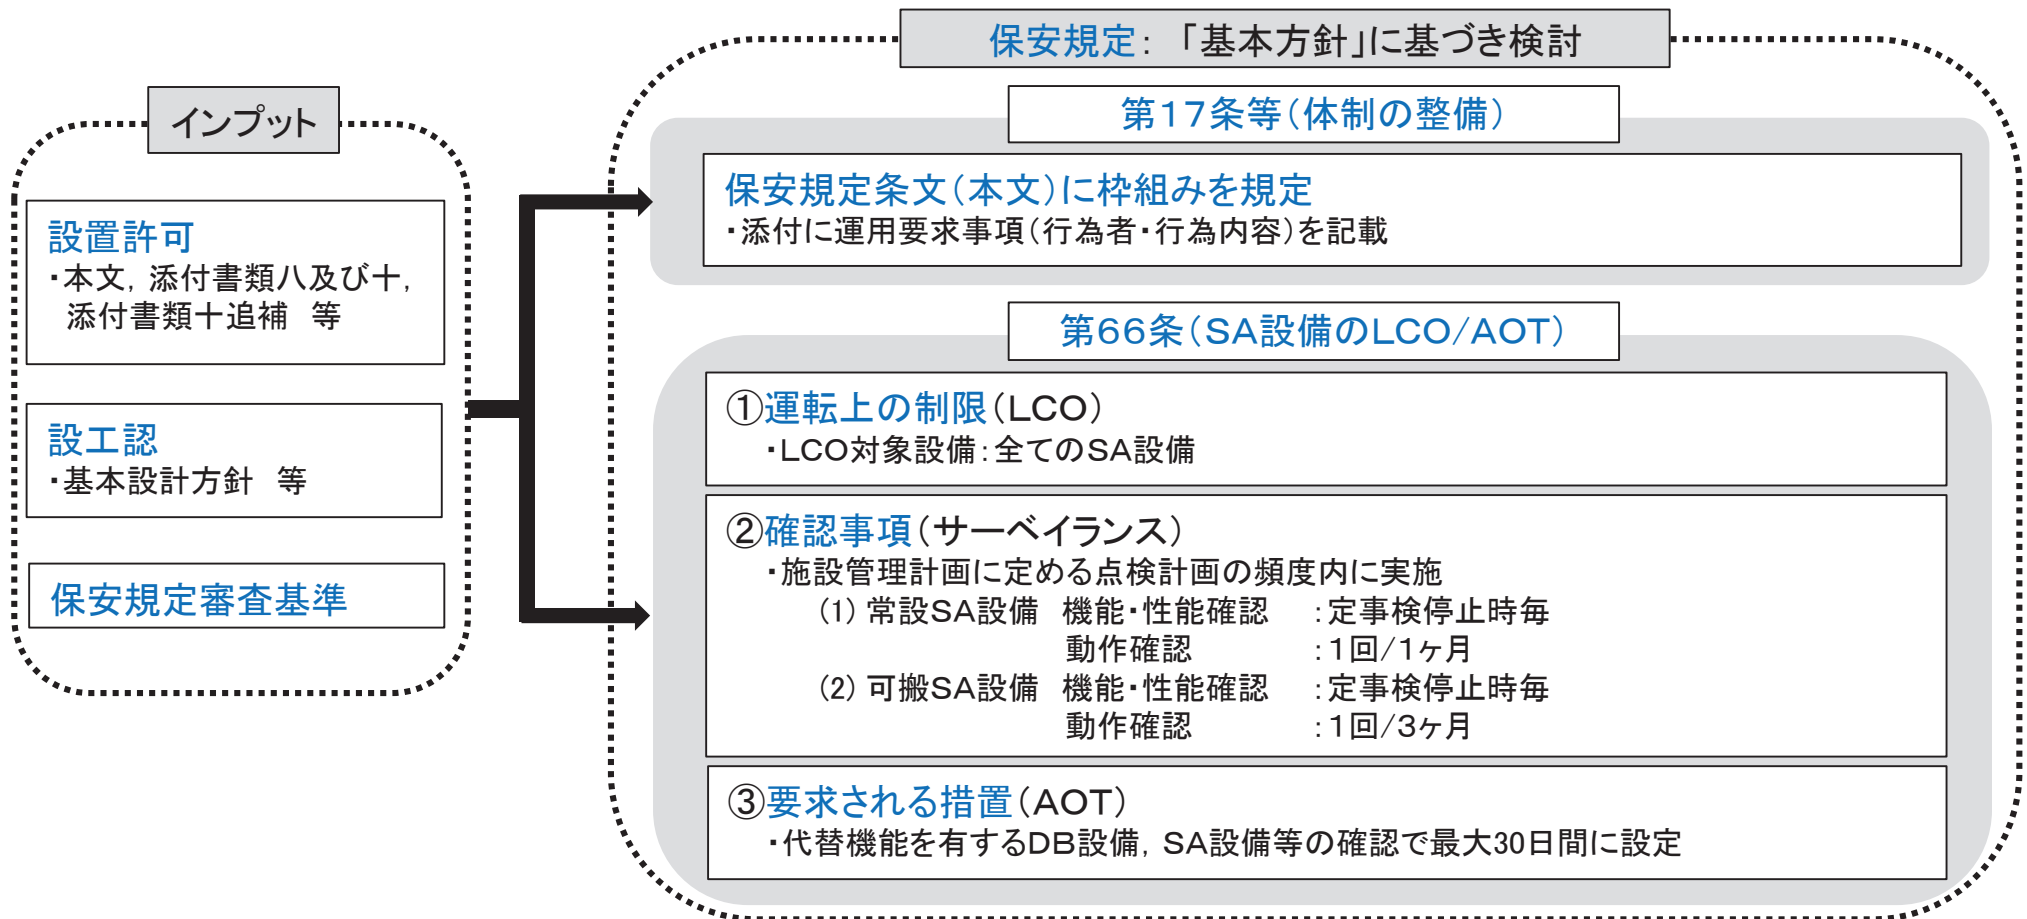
インプット

設置許可
・本文，添付書類八及び十，添付書類十追補　等

設工認
・基本設計方針　等

保安規定審査基準

保安規定：「基本方針」に基づき検討

第17条等（体制の整備）

保安規定条文（本文）に枠組みを規定
・添付に運用要求事項（行為者・行為内容）を記載

第66条（SA設備のLCO/AOT）

①運転上の制限（LCO）
・LCO対象設備：全てのSA設備

②確認事項（サーベイランス）
・施設管理計画に定める点検計画の頻度内に実施
(1) 常設SA設備　機能・性能確認　：定事検停止時毎
動作確認　：1回/1ヶ月
(2) 可搬SA設備　機能・性能確認　：定事検停止時毎
動作確認　：1回/3ヶ月

③要求される措置（AOT）
・代替機能を有するDB設備，SA設備等の確認で最大30日間に設定